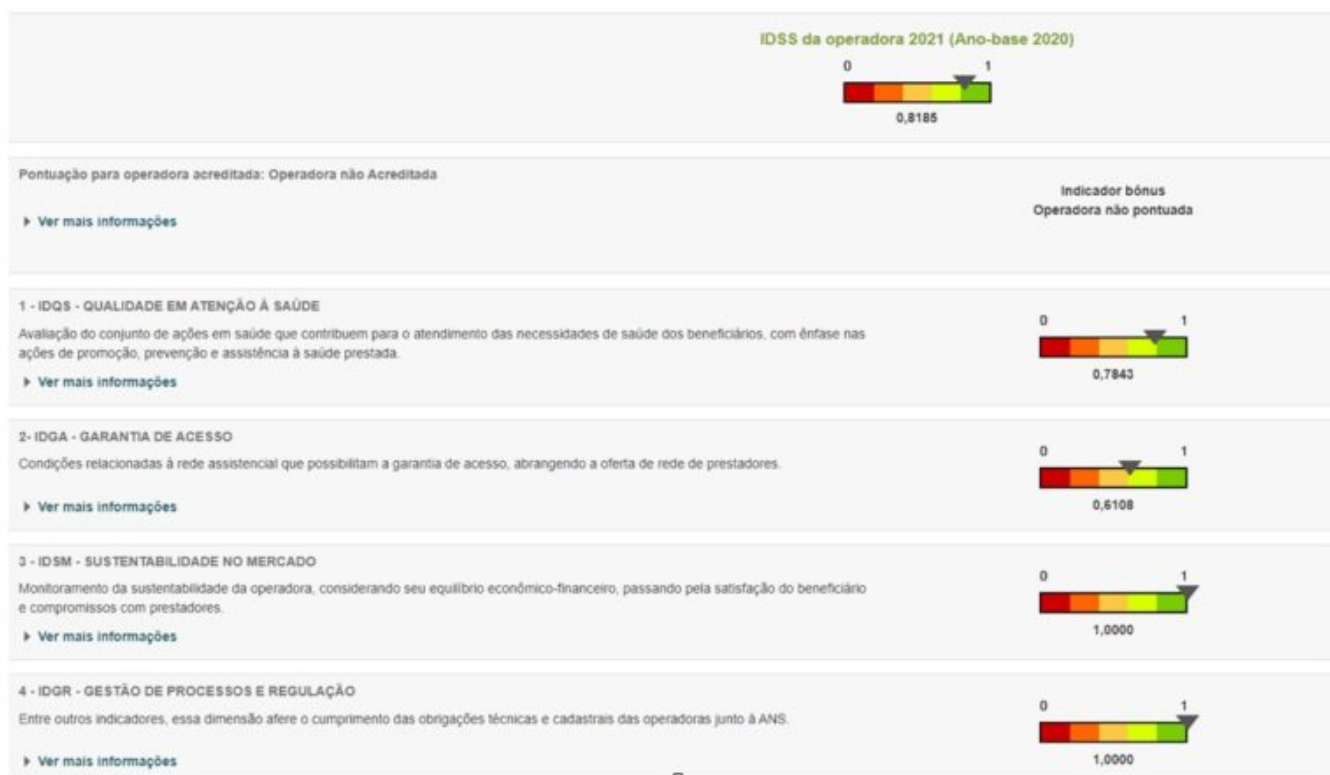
IDSS da operadora 2021 (Ano-base 2020)

0 1

0,8185

Pontuação para operadora acreditada: Operadora não Acreditada

▸ Ver mais informações

Indicador bônus
Operadora não pontuada

1 - IDQS - QUALIDADE EM ATENÇÃO À SAÚDE

Avaliação do conjunto de ações em saúde que contribuem para o atendimento das necessidades de saúde dos beneficiários, com ênfase nas ações de promoção, prevenção e assistência à saúde prestada.

▸ Ver mais informações

0 1

0,7843

2- IDGA - GARANTIA DE ACESSO

Condições relacionadas à rede assistencial que possibilitam a garantia de acesso, abrangendo a oferta de rede de prestadores.

▸ Ver mais informações

0 1

0,6108

3 - IDSM - SUSTENTABILIDADE NO MERCADO

Monitoramento da sustentabilidade da operadora, considerando seu equilíbrio econômico-financeiro, passando pela satisfação do beneficiário e compromissos com prestadores.

▸ Ver mais informações

0 1

1,0000

4 - IDGR - GESTÃO DE PROCESSOS E REGULAÇÃO

Entre outros indicadores, essa dimensão afere o cumprimento das obrigações técnicas e cadastrais das operadoras junto à ANS.

▸ Ver mais informações

0 1

1,0000